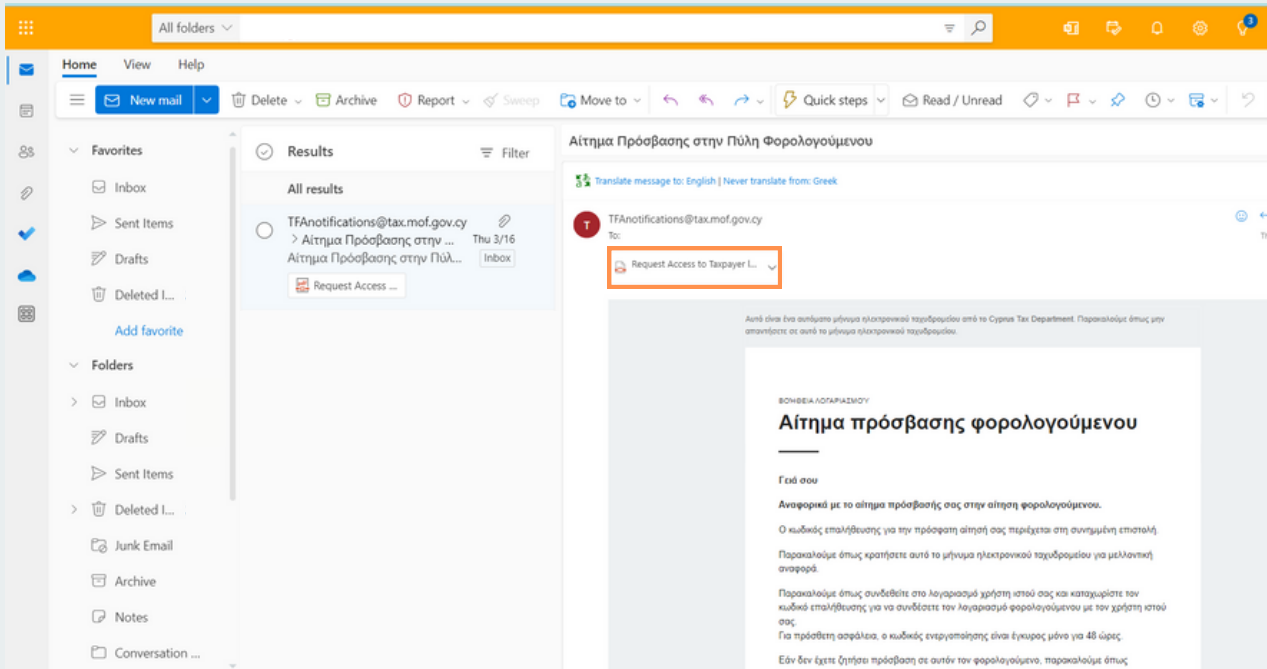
All folders

3

Home View Help

New mail

Delete Archive Report Sweep Move to Quick steps Read / Unread

Favorites

Inbox

Sent Items

Drafts

Deleted I...

Add favorite

Folders

Inbox

Drafts

Sent Items

Deleted I...

Junk Email

Archive

Notes

Conversation ...

Results

Filter

All results

TFAnotifications@tax.mof.gov.cy

> Αίτημα Πρόσβασης στην ... Thu 3/16

Αίτημα Πρόσβασης στην Πύλ... Inbox

Request Access ...

Αίτημα Πρόσβασης στην Πύλη Φορολογούμενου

Translate message to: English | Never translate from: Greek

TFAnotifications@tax.mof.gov.cy

To:

Request Access to Taxpayer I...

Αυτό είναι ένα αυτόματο μήνυμα ηλεκτρονικού ταχυδρομείου από το Cyprus Tax Department. Παρακαλούμε όπως μην απαντήσετε σε αυτό το μήνυμα ηλεκτρονικού ταχυδρομείου.

ΒΟΗΘΕΙΑ ΛΟΓΑΡΙΑΣΜΟΥ

Αίτημα πρόσβασης φορολογούμενου

Γειά σου

Αναφορικά με το αίτημα πρόσβασής σας στην αίτηση φορολογούμενου.

Ο κωδικός επαλήθευσης για την πρόσφατη αίτησή σας περιέχεται στη συνημμένη επιστολή.

Παρακαλούμε όπως κρατήσετε αυτό το μήνυμα ηλεκτρονικού ταχυδρομείου για μελλοντική αναφορά.

Παρακαλούμε όπως συνδεθείτε στο λογαριασμό χρήστη ιστού σας και καταχωρίστε τον κωδικό επαλήθευσης για να συνδέσετε τον λογαριασμό φορολογούμενου με τον χρήστη ιστού σας.
Για πρόσθετη ασφάλεια, ο κωδικός ενεργοποίησης είναι έγκυρος μόνο για 48 ώρες.

Εάν δεν έχετε ζητήσει πρόσβαση σε αυτόν τον φορολογούμενο, παρακαλούμε όπως